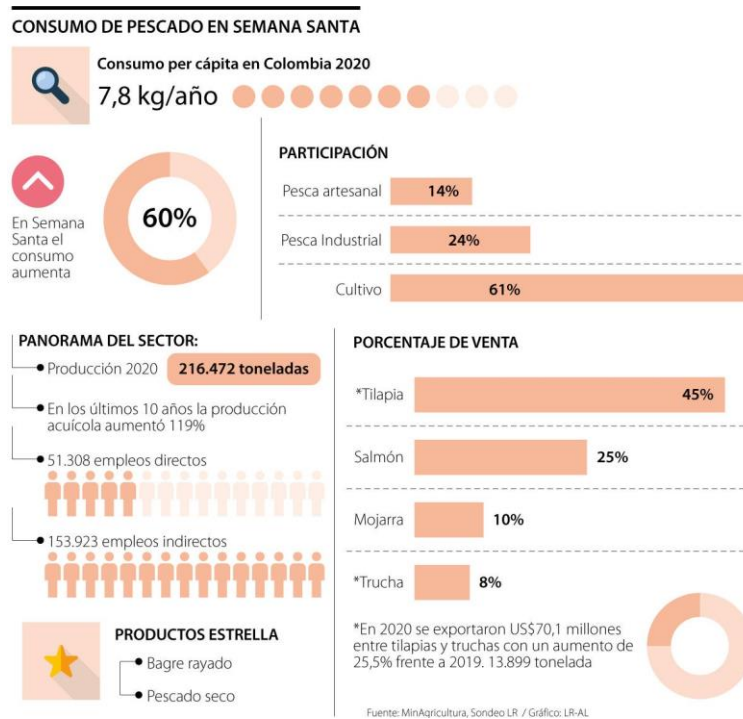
CONSUMO DE PESCADO EN SEMANA SANTA

Consumo per cápita en Colombia 2020

7,8 kg/año

En Semana Santa el consumo aumenta

60%

PARTICIPACIÓN

| | |
|---|---|
| Pesca artesanal | 14% |
| Pesca Industrial | 24% |
| Cultivo | 61% |

PANORAMA DEL SECTOR:

Producción 2020 216.472 toneladas

En los últimos 10 años la producción acuícola aumentó 119%

51.308 empleos directos

153.923 empleos indirectos

PORCENTAJE DE VENTA

| | |
|---|---|
| *Tilapia | 45% |
| Salmón | 25% |
| Mojarra | 10% |
| *Trucha | 8% |

*En 2020 se exportaron US$70,1 millones entre tilapias y truchas con un aumento de 25,5% frente a 2019. 13.899 tonelada

PRODUCTOS ESTRELLA

Bagre rayado

Pescado seco

Fuente: MinAgricultura, Sondeo LR / Gráfico: LR-AL